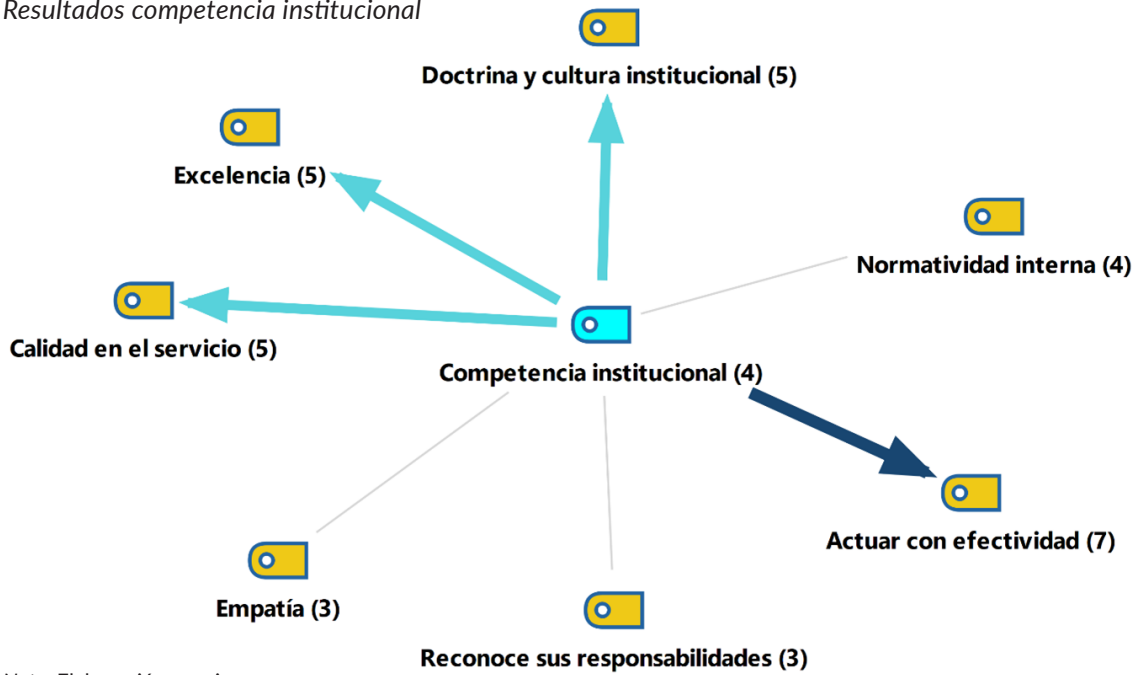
Resultados competencia institucional

Doctrina y cultura institucional (5)

Excelencia (5)

Normatividad interna (4)

Calidad en el servicio (5)

Competencia institucional (4)

Actuar con efectividad (7)

Empatía (3)

Reconoce sus responsabilidades (3)

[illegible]